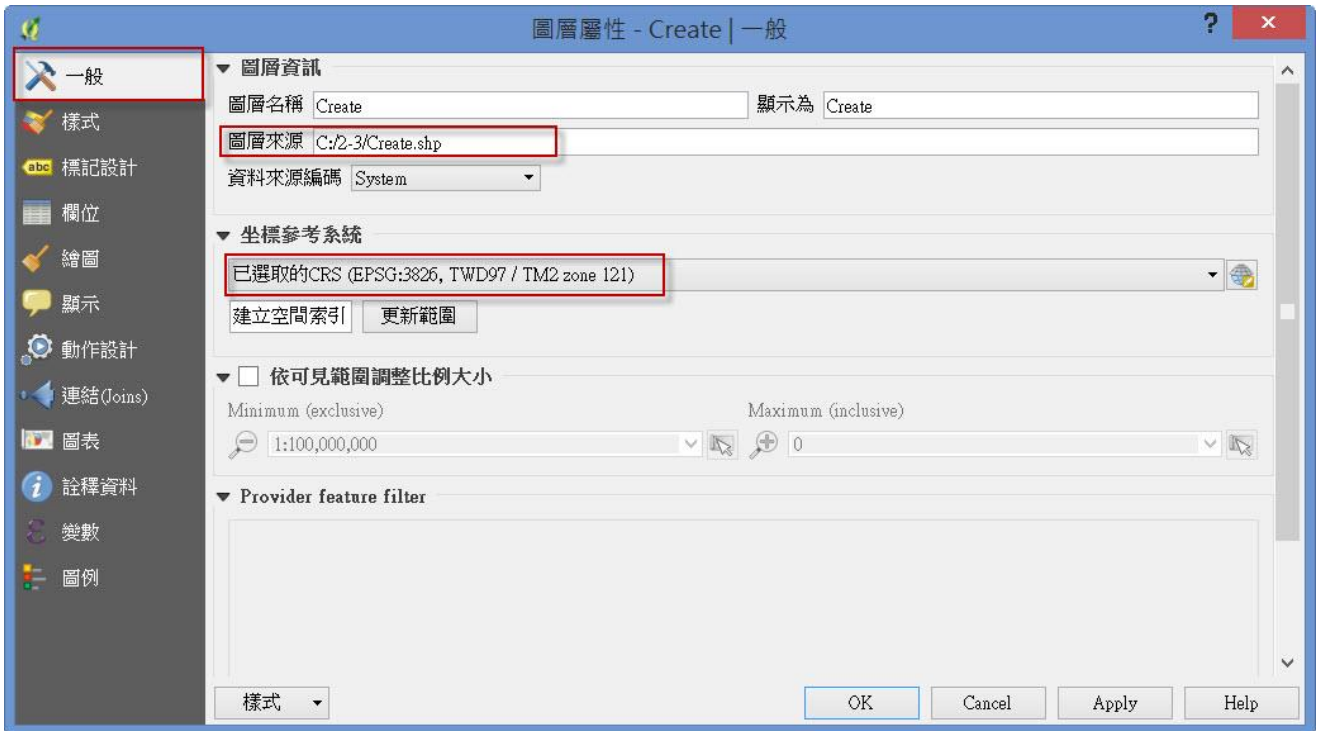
圖層屬性 - Create | 一般

一般
樣式
abc 標記設計
欄位
繪圖
顯示
動作設計
連結(Joins)
圖表
詮釋資料
變數
圖例

▼ 圖層資訊
圖層名稱 Create
顯示為 Create
圖層來源 C:/2-3/Create.shp
資料來源編碼 System

▼ 坐標參考系統
已選取的CRS (EPSG:3826, TWD97 / TM2 zone 121)
建立空間索引
更新範圍

▼ 依可見範圍調整比例大小
Minimum (exclusive)
Maximum (inclusive)
1:100,000,000
0

▼ Provider feature filter

樣式
OK
Cancel
Apply
Help